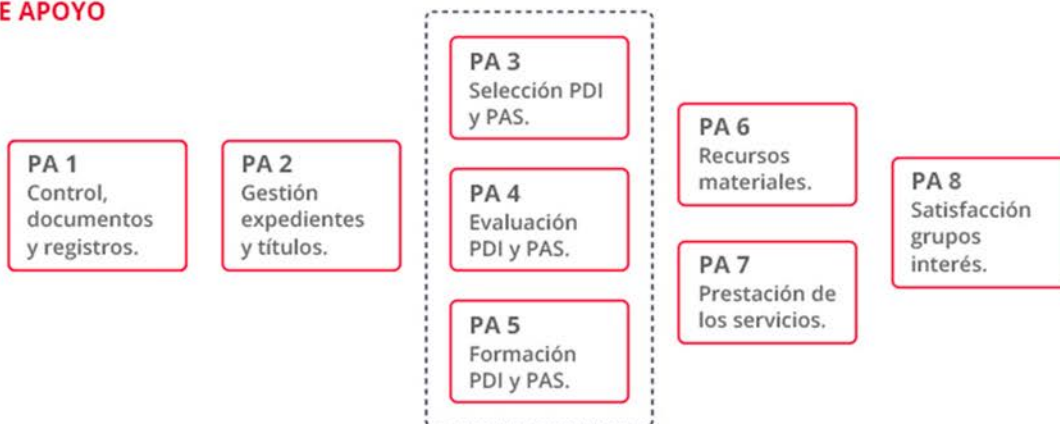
E APOYO

PA 1
Control, documentos y registros.

PA 2
Gestión expedientes y títulos.

PA 3
Selección PDI y PAS.

PA 4
Evaluación PDI y PAS.

PA 5
Formación PDI y PAS.

PA 6
Recursos materiales.

PA 7
Prestación de los servicios.

PA 8
Satisfacción grupos interés.